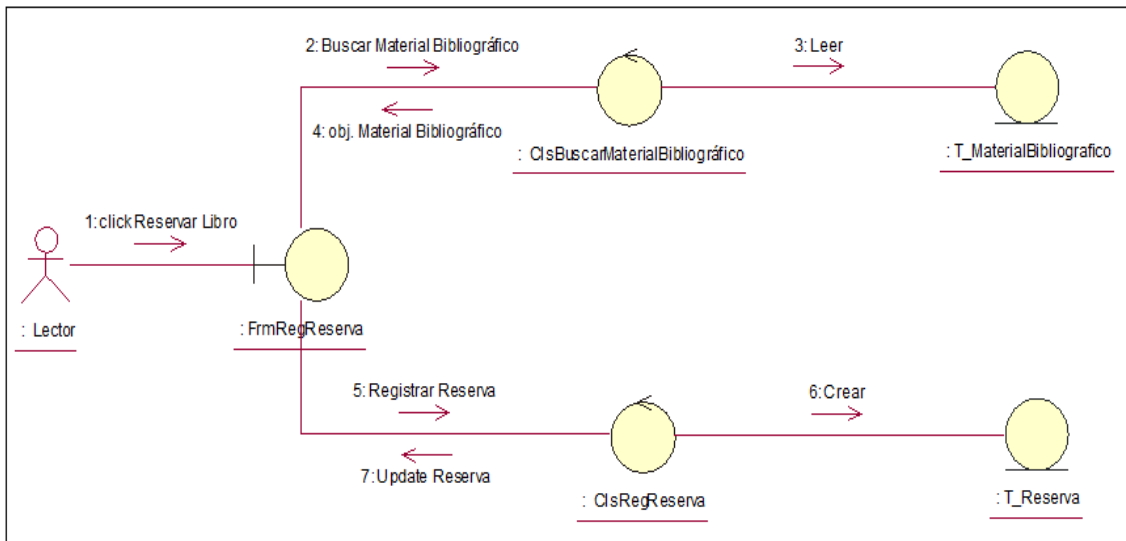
2: Buscar Material Bibliográfico

3: Leer

4: obj. Material Bibliográfico

: ClsBuscarMaterialBibliográfico

: T_MaterialBibliografico

1: click Reservar Libro

: Lector

: FrmRegReserva

5: Registrar Reserva

6: Crear

7: Update Reserva

: ClsRegReserva

: T_Reserva